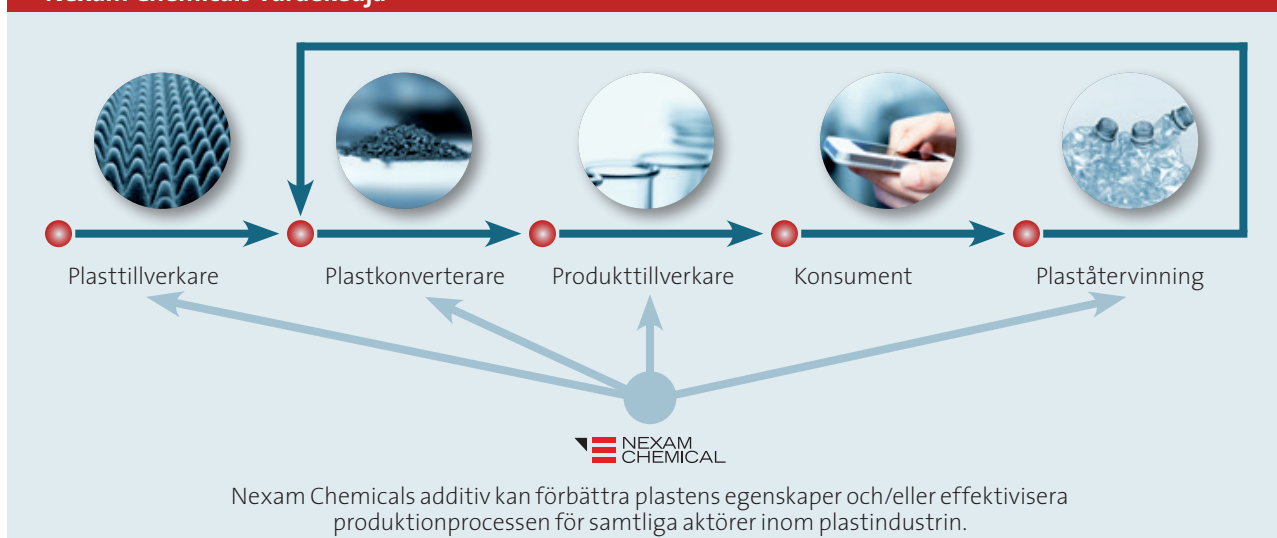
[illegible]

Plasttillverkare

Plastkonverterare

Produkttillverkare

Konsument

Plaståtervinning

NEXAM CHEMICAL

Nexam Chemicals additiv kan förbättra plastens egenskaper och/eller effektivisera produktionprocessen för samtliga aktörer inom plastindustrin.